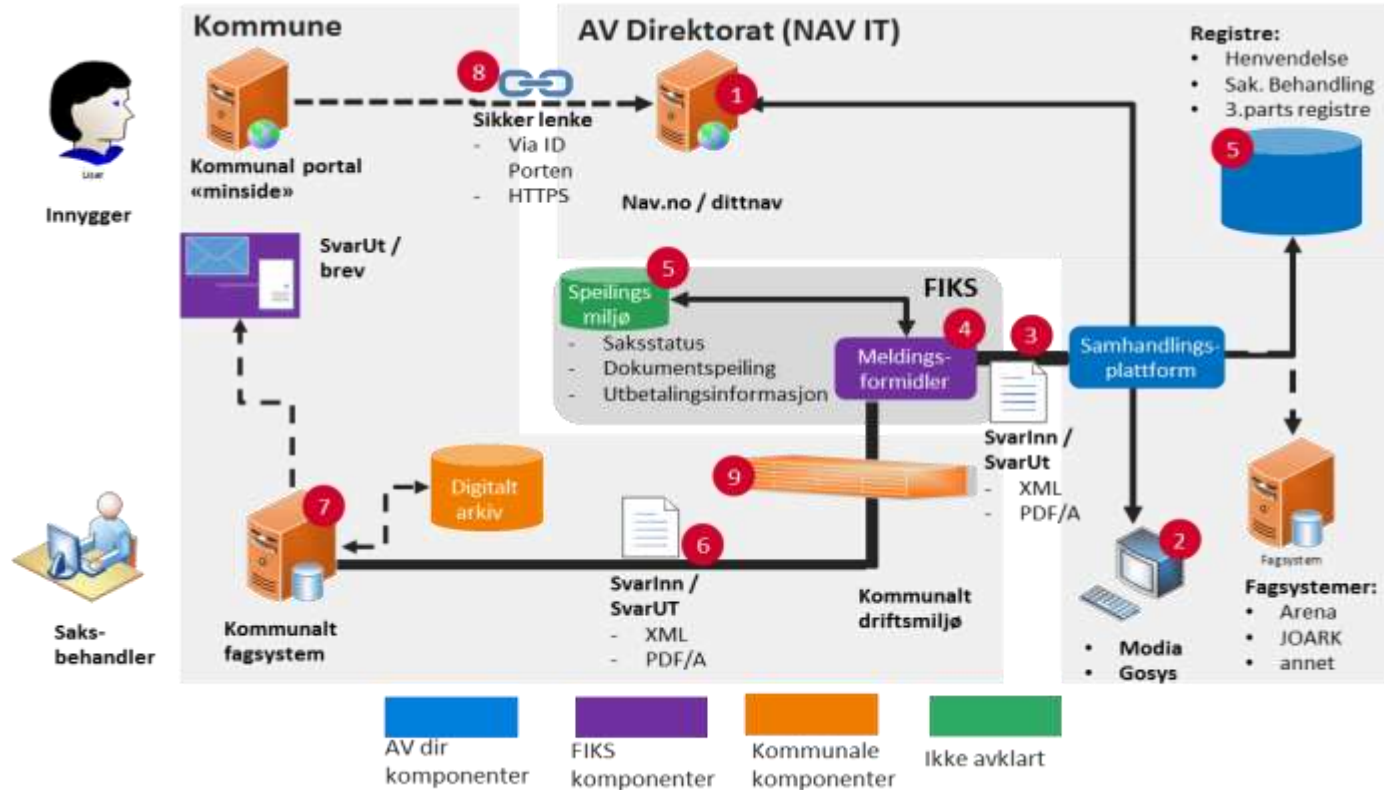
User

Innygger

Kommune

Kommunal portal «minside»

8

Sikker lenke
- Via ID Porten
- HTTPS

AV Direktorat (NAV IT)

1

Nav.no / dittnav

Registre:
- Henvendelse
- Sak. Behandling
- 3.parts registre

5

SvarUt / brev

5

Speilings miljø
- Saksstatus
- Dokumentspeiling
- Utbetalingsinformasjon

FIKS

4

Meldingsformidler

3

Samhandlingsplattform

SvarInn / SvarUt
- XML
- PDF/A

9

Digitalt arkiv

7

6

SvarInn / SvarUT
- XML
- PDF/A

Kommunalt driftsmiljø

2

- Modia
- Gosys

Fagsystem

Fagsystemer:
- Arena
- JOARK
- annet

Saksbehandler

Kommunalt fagsystem

AV dir komponenter

FIKS komponenter

Kommunale komponenter

Ikke avklart